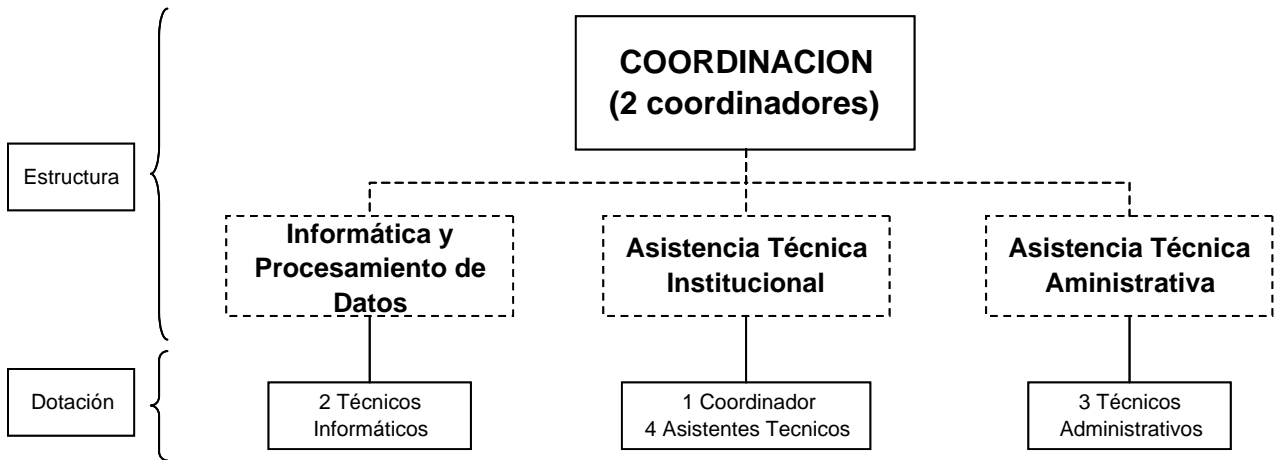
Estructura

COORDINACION
(2 coordinadores)

Informática y Procesamiento de Datos

Asistencia Técnica Institucional

Asistencia Técnica Aministrativa

Dotación

2 Técnicos Informáticos

1 Coordinador
4 Asistentes Tecnicos

3 Técnicos Administrativos